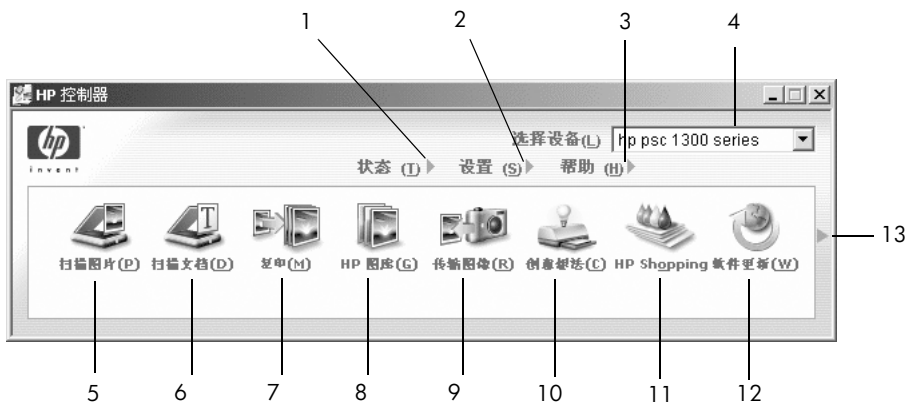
1 2 3 4

HP 控制器

hp invent

选择设备(L) hp psc 1300 series

状态 (T) 设置 (S) 帮助 (H)

扫描图片(P) 扫描文档(D) 复印(M) HP 图库(G) 传输图像(R) 创意想法(C) HP Shopping 软件更新(W)

13

5 6 7 8 9 10 11 12